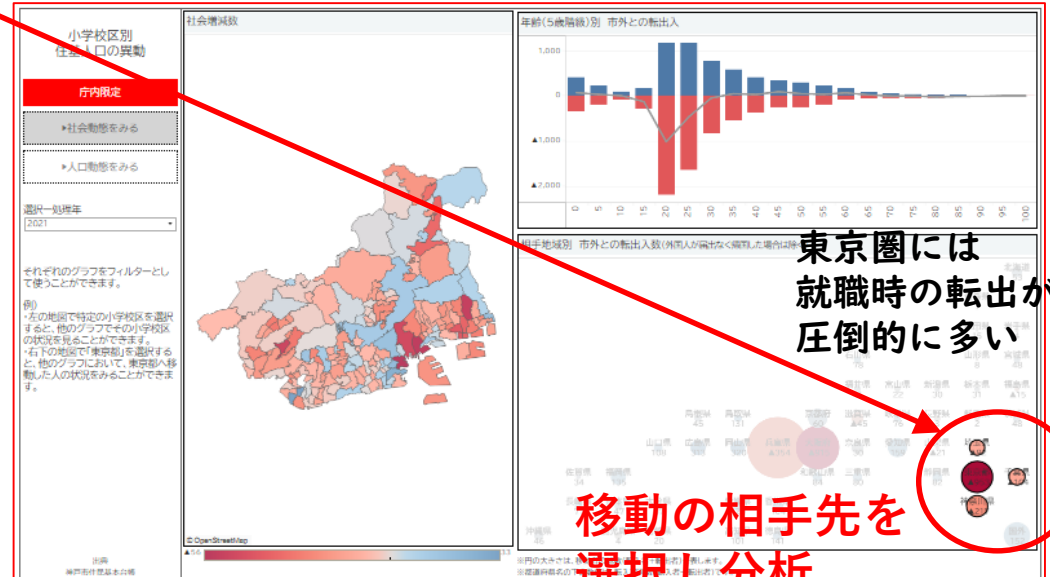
小学校区別
住基人口の異動

庁内限定

▸社会動態をみる

▸人口動態をみる

選択 – 処理年
2021

それぞれのグラフをフィルターとして使うことができます。

例)
・左の地図で特定の小学校区を選択すると、他のグラフでその小学校区の状況を見ることができます。
・右下の地図で「東京都」を選択すると、他のグラフにおいて、東京都へ移動した人の状況をみることができます。

出典
神戸市住民基本台帳

社会増減数

© OpenStreetMap

▲5.6

3.5

年齢(5歳階級)別　市外との転出入

1,000

0

▲1,000

▲2,000

0
5
10
15
20
25
30
35
40
45
50
55
60
65
70
75
80
85
90
95
100

相手地域別　市外との転出入数(外国人が届出なく転出した場合は除

東京圏には
就職時の転出が
圧倒的に多い

移動の相手先を
選択し分析

北海道

岩手県

宮城県

富山県
30

新潟県
30

栃木県
31

福島県
▲15

岡山県
45

島根県
151

京都府

滋賀県
▲45

山口県
100

広島県

兵庫県
▲154

大阪府

奈良県

三重県

愛知県

静岡県

佐賀県

福岡県

沖縄県

※円の大きさは、
※都道府県名の